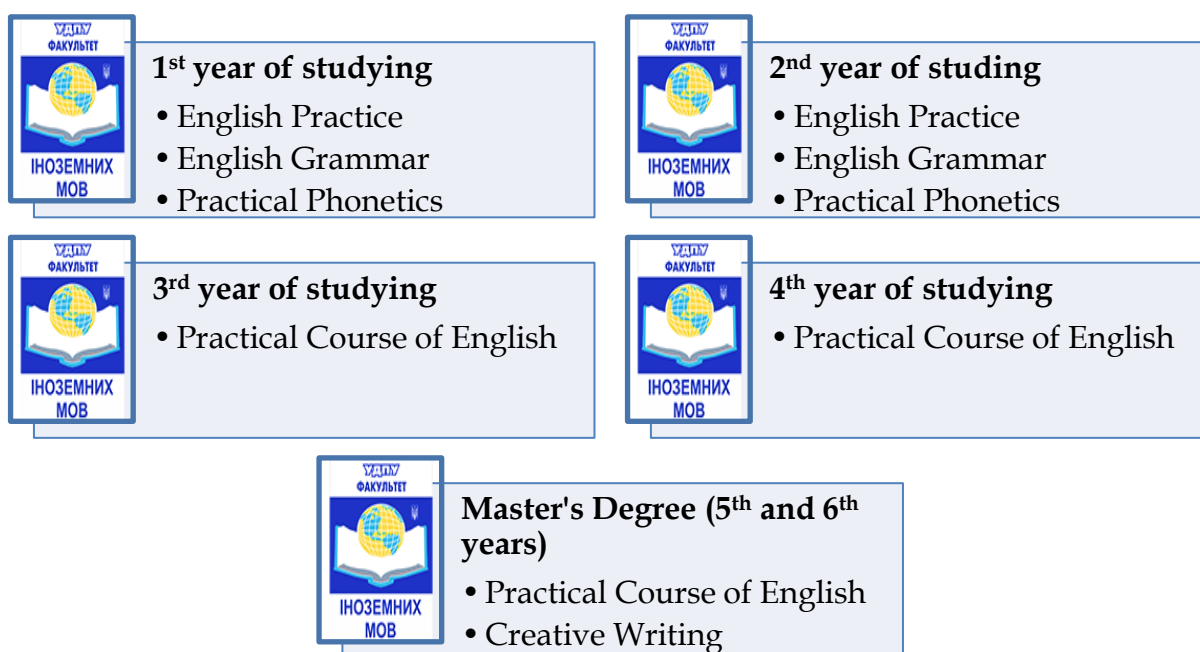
УДПУ
ФАКУЛЬТЕТ
ІНОЗЕМНИХ МОВ

1$^{st}$ year of studying
• English Practice
• English Grammar
• Practical Phonetics

УДПУ
ФАКУЛЬТЕТ
ІНОЗЕМНИХ МОВ

2$^{nd}$ year of studing
• English Practice
• English Grammar
• Practical Phonetics

УДПУ
ФАКУЛЬТЕТ
ІНОЗЕМНИХ МОВ

3$^{rd}$ year of studying
• Practical Course of English

УДПУ
ФАКУЛЬТЕТ
ІНОЗЕМНИХ МОВ

4$^{th}$ year of studying
• Practical Course of English

УДПУ
ФАКУЛЬТЕТ
ІНОЗЕМНИХ МОВ

Master's Degree (5$^{th}$ and 6$^{th}$ years)
• Practical Course of English
• Creative Writing